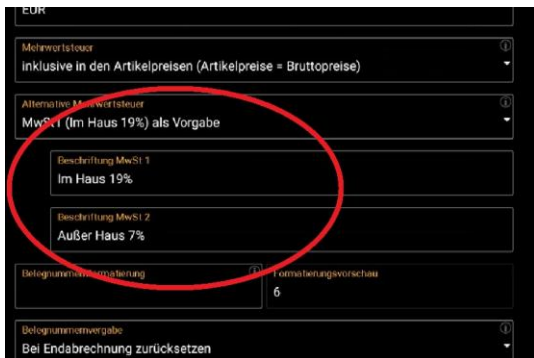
EUR

Mehrwertsteuer

inklusive in den Artikelpreisen (Artikelpreise = Bruttopreise)

Alternative M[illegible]wertsteuer

MwSt 1 (Im Haus 19%) als Vorgabe

Beschriftung MwSt 1

Im Haus 19%

Beschriftung MwSt 2

Außer Haus 7%

Belegnummer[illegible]matierung

Formatierungsvorschau

6

Belegnummernvergabe

Bei Endabrechnung zurücksetzen